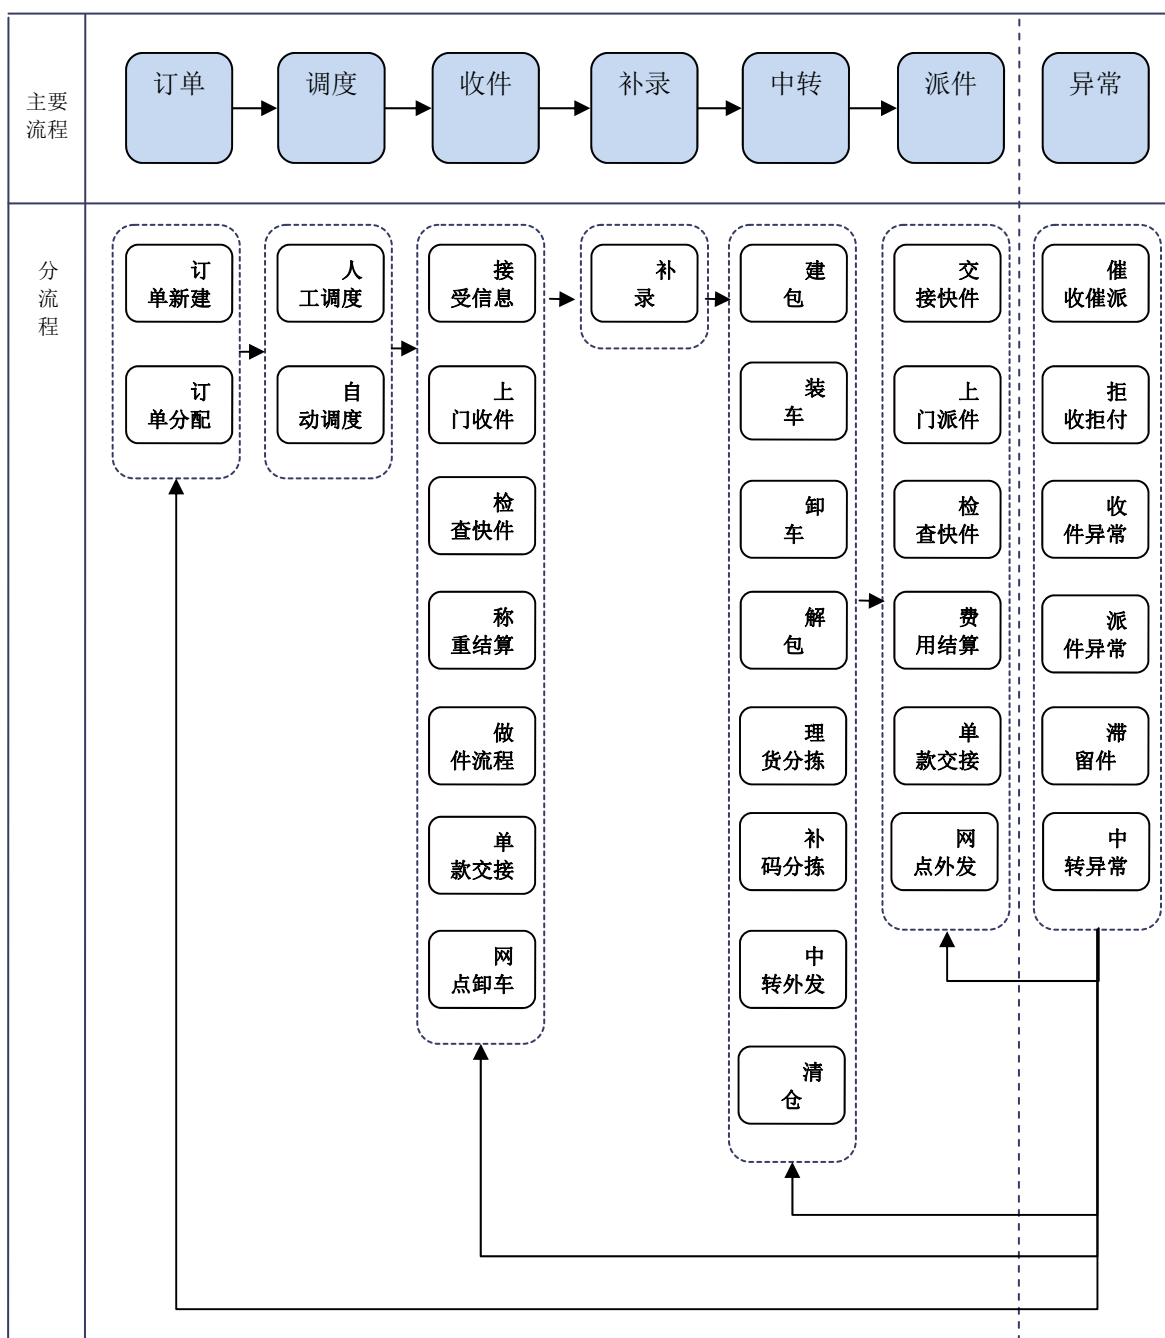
主要流程

订单 调度 收件 补录 中转 派件 异常

分流程

订单新建
订单分配

人工调度
自动调度

接受信息
上门收件
检查快件
称重结算
做件流程
单款交接
网点卸车

补录

建包
装车
卸车
解包
理货分拣
补码分拣
中转外发
清仓

交接快件
上门派件
检查快件
费用结算
单款交接
网点外发

催收催派
拒收拒付
收件异常
派件异常
滞留件
中转异常